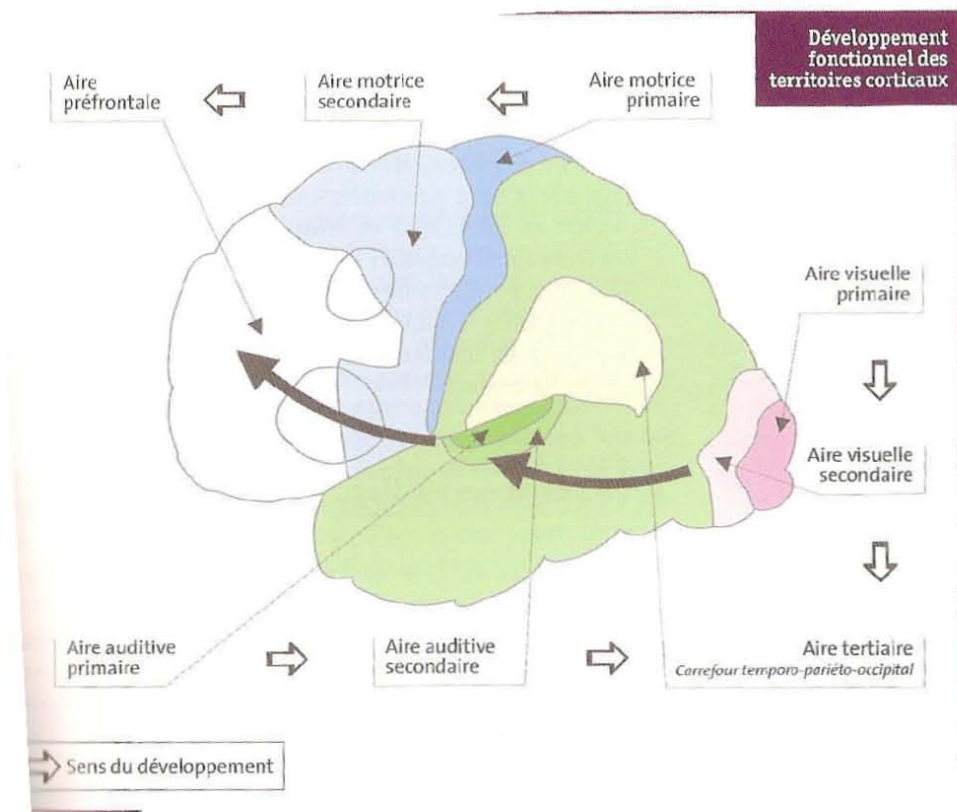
Développement fonctionnel des territoires corticaux

Aire préfrontale

Aire motrice secondaire

Aire motrice primaire

Aire visuelle primaire

Aire visuelle secondaire

Aire auditive primaire

Aire auditive secondaire

Aire tertiaire
Carrefour temporo-pariéto-occipital

Sens du développement